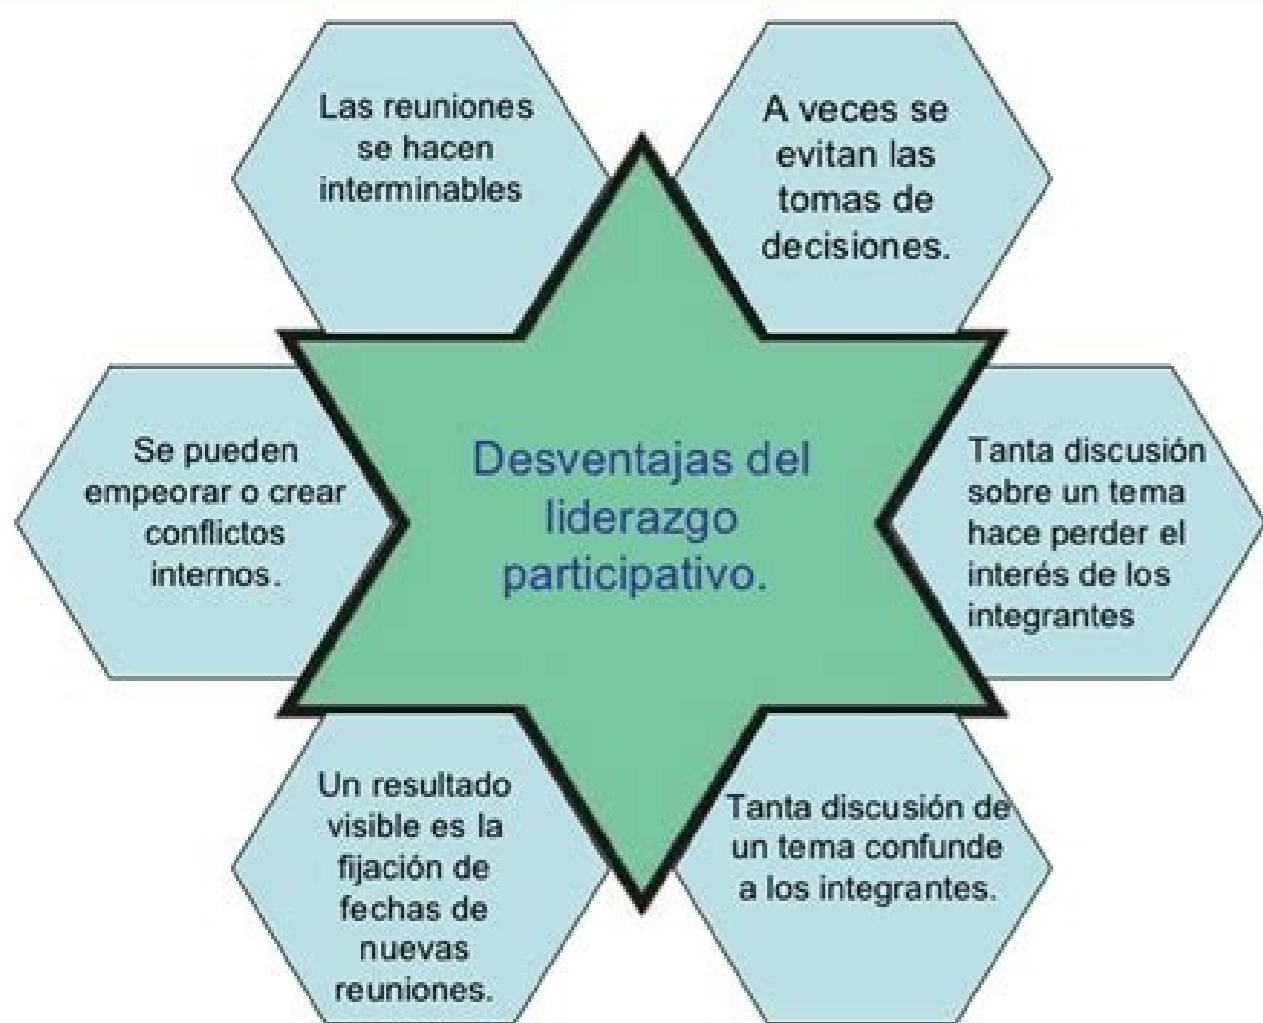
Desventajas del liderazgo participativo.

Las reuniones se hacen interminables

A veces se evitan las tomas de decisiones.

Se pueden empeorar o crear conflictos internos.

Tanta discusión sobre un tema hace perder el interés de los integrantes

Un resultado visible es la fijación de fechas de nuevas reuniones.

Tanta discusión de un tema confunde a los integrantes.